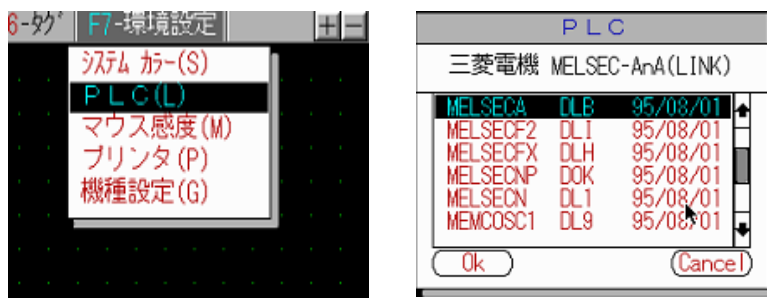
6-ﾀｸﾞ F7-環境設定 + −

ｼｽﾃﾑ ｶﾗｰ(S)
ＰＬＣ(L)
マウス感度(M)
プリンタ(P)
機種設定(G)

ＰＬＣ

三菱電機 MELSEC-AnA(LINK)

| | | |
|---|---|---|
| MELSECA | DLB | 95/08/01 |
| MELSECF2 | DLI | 95/08/01 |
| MELSECFX | DLH | 95/08/01 |
| MELSECNP | DOK | 95/08/01 |
| MELSECN | DL1 | 95/08/01 |
| MEMCOSC1 | DL9 | 95/08/01 |

Ok Cancel